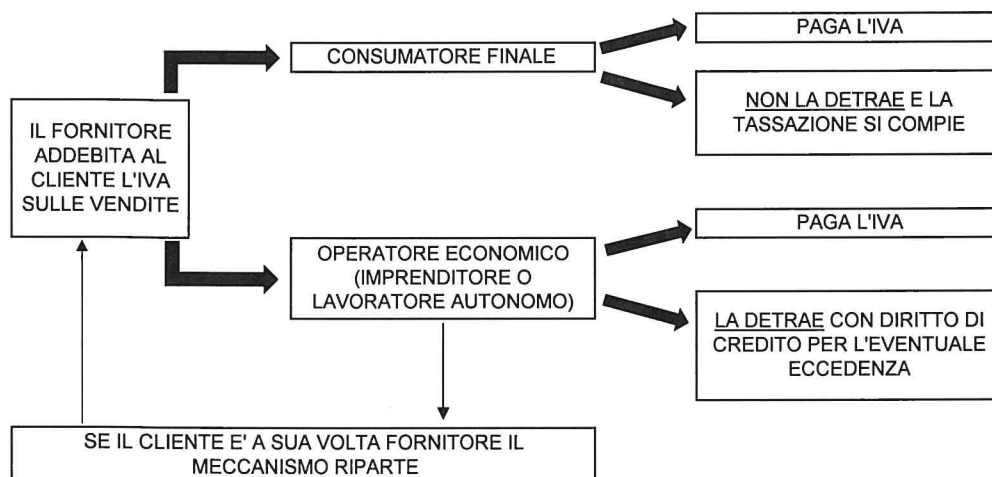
IL FORNITORE ADDEBITA AL CLIENTE L'IVA SULLE VENDITE

CONSUMATORE FINALE

PAGA L'IVA

NON LA DETRAE E LA TASSAZIONE SI COMPIE

OPERATORE ECONOMICO (IMPRENDITORE O LAVORATORE AUTONOMO)

PAGA L'IVA

LA DETRAE CON DIRITTO DI CREDITO PER L'EVENTUALE ECCEDENZA

SE IL CLIENTE E' A SUA VOLTA FORNITORE IL MECCANISMO RIPARTE